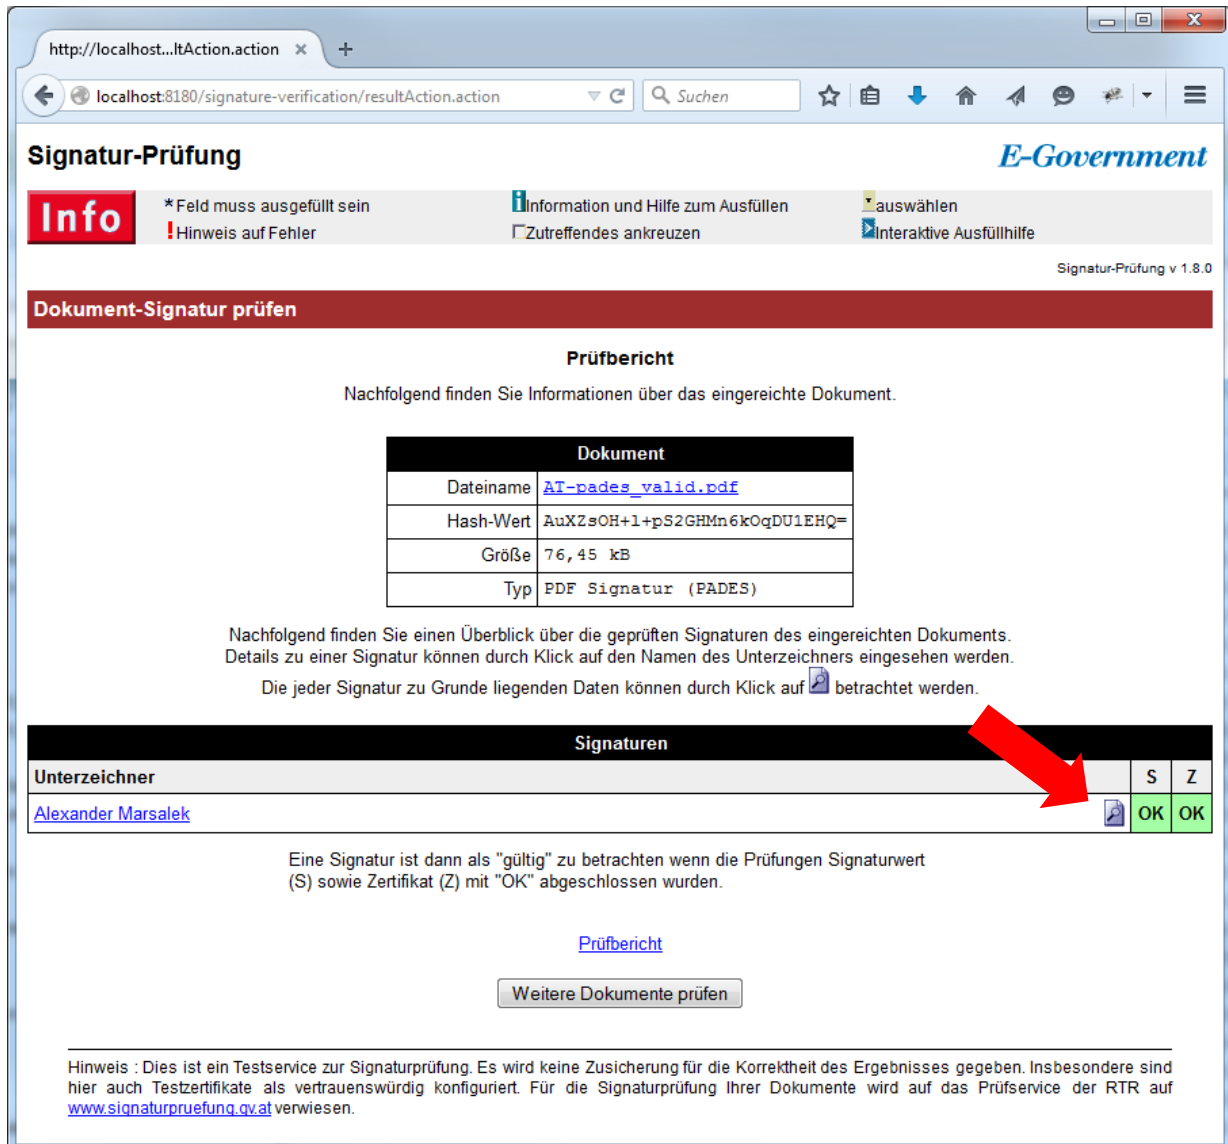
http://localhost...ltAction.action ×

localhost:8180/signature-verification/resultAction.action

Suchen

Signatur-Prüfung

E-Government

Info

*Feld muss ausgefüllt sein
!Hinweis auf Fehler

Information und Hilfe zum Ausfüllen
Zutreffendes ankreuzen

auswählen
Interaktive Ausfüllhilfe

Signatur-Prüfung v 1.8.0

Dokument-Signatur prüfen

Prüfbericht

Nachfolgend finden Sie Informationen über das eingereichte Dokument.

| Dokument | |
|---|---|
| Dateiname | AT-pades_valid.pdf |
| Hash-Wert | AuXZsOH+1+pS2GHMn6kOqDU1EHQ= |
| Größe | 76,45 kB |
| Typ | PDF Signatur (PADES) |

Nachfolgend finden Sie einen Überblick über die geprüften Signaturen des eingereichten Dokuments. Details zu einer Signatur können durch Klick auf den Namen des Unterzeichners eingesehen werden.

Die jeder Signatur zu Grunde liegenden Daten können durch Klick auf betrachtet werden.

Signaturen

| Unterzeichner | | S | Z |
|---|---|---|---|
| Alexander Marsalek | | OK | OK |

Eine Signatur ist dann als "gültig" zu betrachten wenn die Prüfungen Signaturwert (S) sowie Zertifikat (Z) mit "OK" abgeschlossen wurden.

Prüfbericht

Weitere Dokumente prüfen

Hinweis : Dies ist ein Testservice zur Signaturprüfung. Es wird keine Zusicherung für die Korrektheit des Ergebnisses gegeben. Insbesondere sind hier auch Testzertifikate als vertrauenswürdig konfiguriert. Für die Signaturprüfung Ihrer Dokumente wird auf das Prüfservice der RTR auf www.signaturpruefung.gv.at verwiesen.